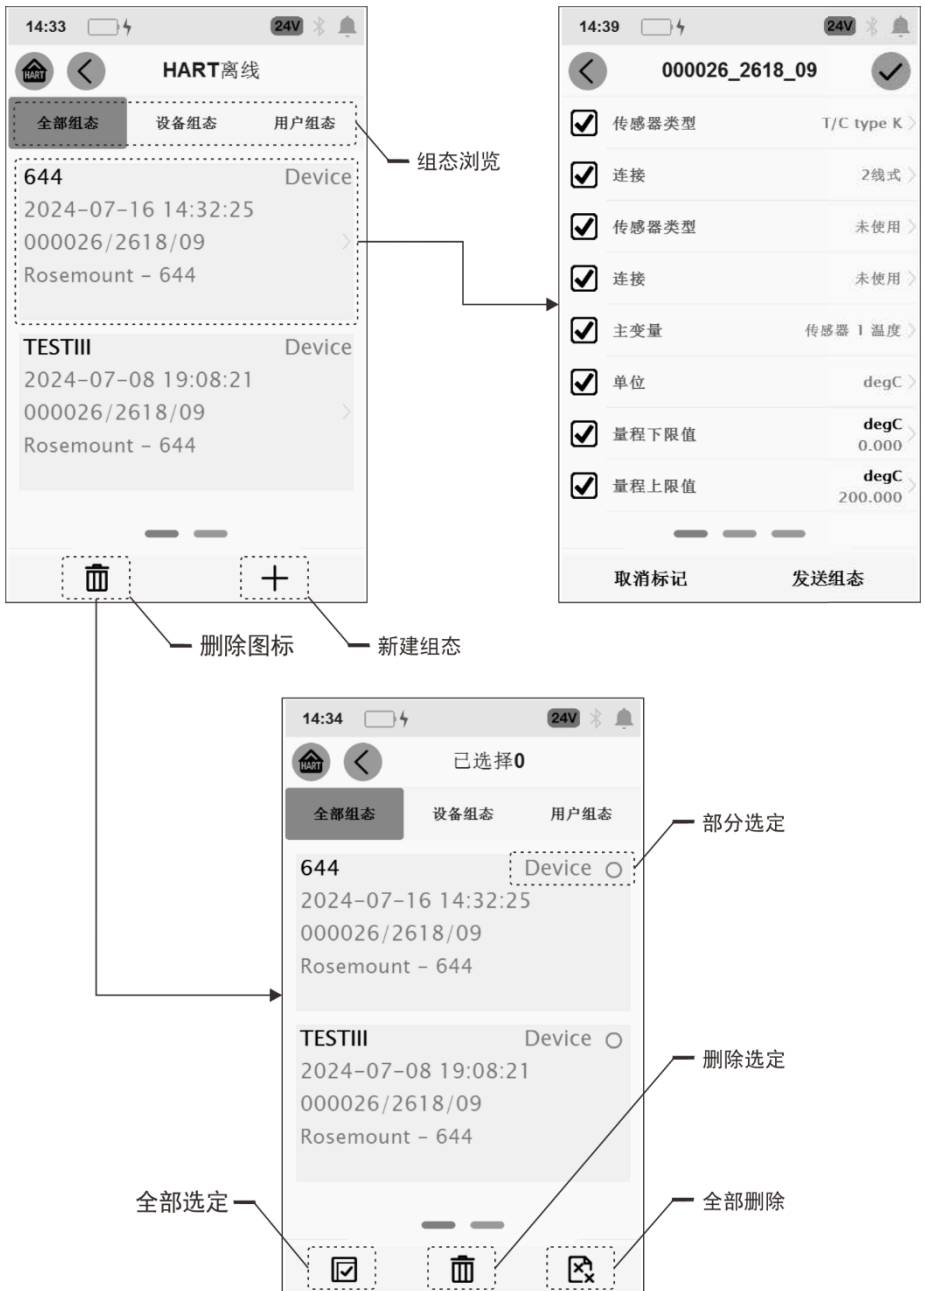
14:33 24V
HART HART离线
全部组态 设备组态 用户组态
组态浏览
644 Device
2024-07-16 14:32:25
000026/2618/09
Rosemount - 644
TESTIII Device
2024-07-08 19:08:21
000026/2618/09
Rosemount - 644
删除图标
新建组态

14:39 24V
000026_2618_09
传感器类型 T/C type K
连接 2线式
传感器类型 未使用
连接 未使用
主变量 传感器 1 温度
单位 degC
量程下限值 degC 0.000
量程上限值 degC 200.000
取消标记 发送组态

14:34 24V
HART 已选择0
全部组态 设备组态 用户组态
部分选定
644 Device
2024-07-16 14:32:25
000026/2618/09
Rosemount - 644
TESTIII Device
2024-07-08 19:08:21
000026/2618/09
Rosemount - 644
删除选定
全部选定
全部删除